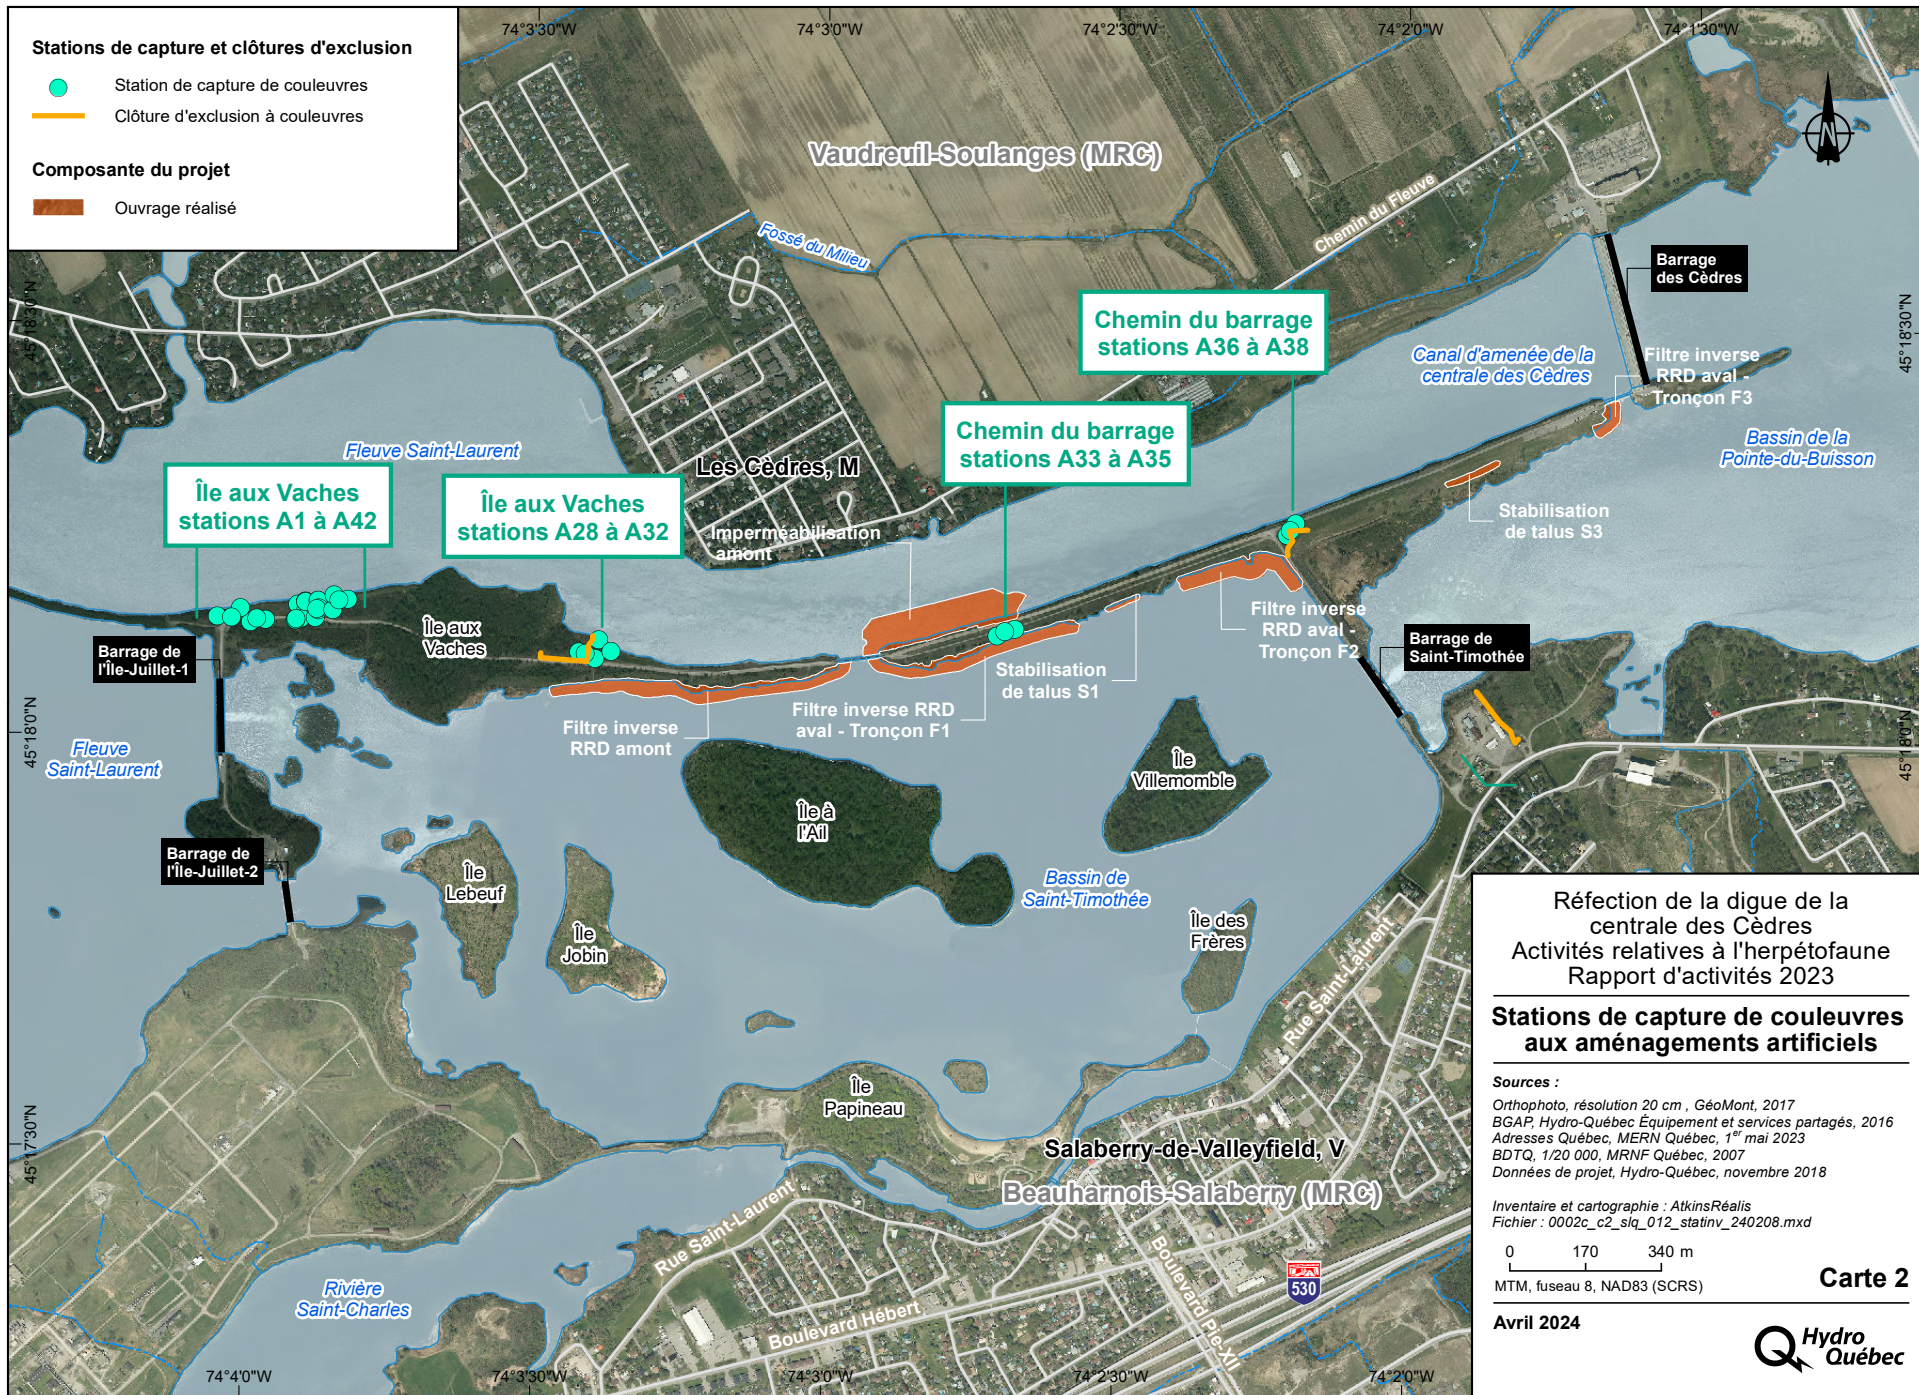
Stations de capture et clôtures d'exclusion

Station de capture de couleuvres

Clôture d'exclusion à couleuvres

Composante du projet

Ouvrage réalisé

74°3'30"W 74°3'0"W 74°2'30"W 74°2'0"W 74°1'30"W

N

Vaudreuil-Soulanges (MRC)

Fossé du Milieu

Chemin du Fleuve

Barrage des Cèdres

Chemin du barrage stations A36 à A38

Canal d'amenée de la centrale des Cèdres

Filtre inverse RRD aval - Tronçon F3

Bassin de la Pointe-du-Buisson

45°18'30"N

Fleuve Saint-Laurent

Les Cèdres, M

Chemin du barrage stations A33 à A35

Île aux Vaches stations A1 à A42

Île aux Vaches stations A28 à A32

Imperméabilisation amont

Stabilisation de talus S3

Filtre inverse RRD aval - Tronçon F2

Barrage de Saint-Timothée

Île aux Vaches

Barrage de l'Île-Juillet-1

Stabilisation de talus S1

Filtre inverse RRD amont

Filtre inverse RRD aval - Tronçon F1

45°18'0"N

Fleuve Saint-Laurent

Île Villemomble

Île à l'Ail

Barrage de l'Île-Juillet-2

Île Lebeuf

Île Jobin

Bassin de Saint-Timothée

Île des Frères

Rue Saint-Laurent

Île Papineau

45°17'30"N

Salaberry-de-Valleyfield, V

Beauharnois-Salaberry (MRC)

Rue Saint-Laurent

Boulevard Pie-XII

530

Rivière Saint-Charles

Boulevard Hébert

74°4'0"W 74°3'30"W 74°3'0"W 74°2'30"W 74°2'0"W

Réfection de la digue de la centrale des Cèdres
Activités relatives à l'herpétofaune
Rapport d'activités 2023

Stations de capture de couleuvres aux aménagements artificiels

Sources :
Orthophoto, résolution 20 cm , GéoMont, 2017
BGAP, Hydro-Québec Équipement et services partagés, 2016
Adresses Québec, MERN Québec, 1$^{er}$ mai 2023
BDTQ, 1/20 000, MRNF Québec, 2007
Données de projet, Hydro-Québec, novembre 2018

Inventaire et cartographie : AtkinsRéalis
Fichier : 0002c_c2_slq_012_statinv_240208.mxd

0 170 340 m

MTM, fuseau 8, NAD83 (SCRS)

Carte 2

Avril 2024

Hydro Québec